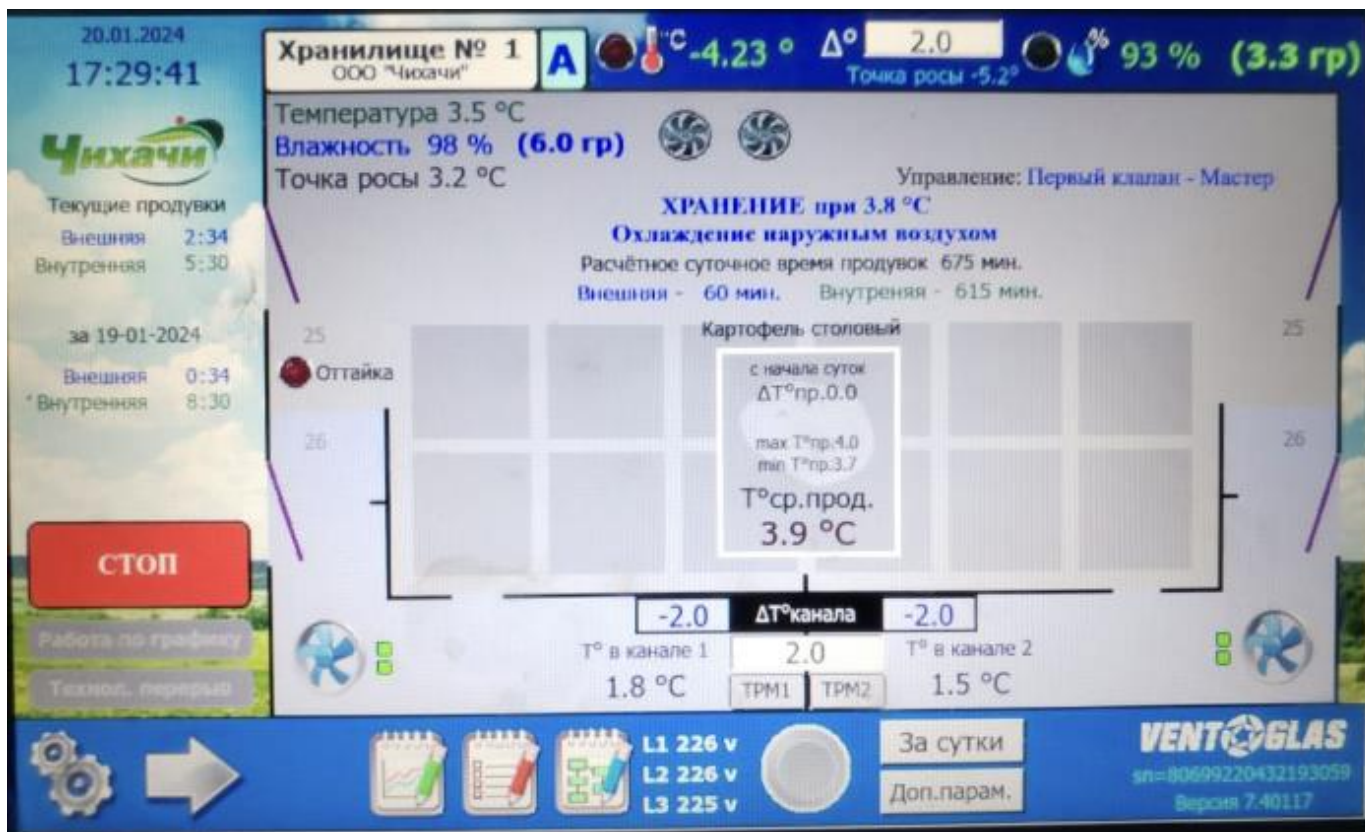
20.01.2024
17:29:41

Чихачи

Текущие продувки
Внешняя 2:34
Внутренняя 5:30

за 19-01-2024
Внешняя 0:34
Внутренняя 8:30

СТОП

Работа по графику

Технол. перерыв

Хранилище № 1
ООО "Чихачи"

A

°C -4.23 °

Δ° 2.0

Точка росы -5.2°

% 93 % (3.3 гр)

Температура 3.5 °C
Влажность 98 % (6.0 гр)
Точка росы 3.2 °C

Управление: Первый клапан - Мастер

ХРАНЕНИЕ при 3.8 °C
Охлаждение наружным воздухом
Расчётное суточное время продувок 675 мин.
Внешняя - 60 мин. Внутреняя - 615 мин.

Картофель столовый

25

25

Оттайка

26

26

с начала суток
ΔT°пр.0.0

max T°пр.4.0
min T°пр.3.7

T°ср.прод.
3.9 °C

-2.0 ΔT°канала -2.0

T° в канале 1
1.8 °C

2.0

ТРМ1 ТРМ2

T° в канале 2
1.5 °C

L1 226 v
L2 226 v
L3 225 v

За сутки

Доп.парам.

VENTOGLAS
sn=80699220432193059
Версия 7.40117